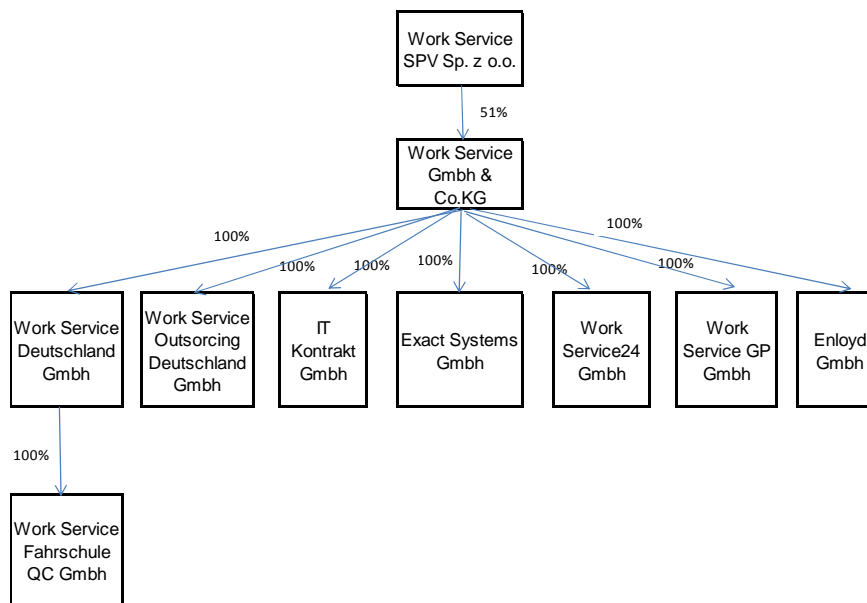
Work Service SPV Sp. z o.o.

51%

Work Service Gmbh & Co.KG

100%

100%

100%

100%

100%

100%

100%

Work Service Deutschland Gmbh

Work Service Outsorcing Deutschland Gmbh

IT Kontrakt Gmbh

Exact Systems Gmbh

Work Service24 Gmbh

Work Service GP Gmbh

Enloyd Gmbh

100%

Work Service Fahrschule QC Gmbh